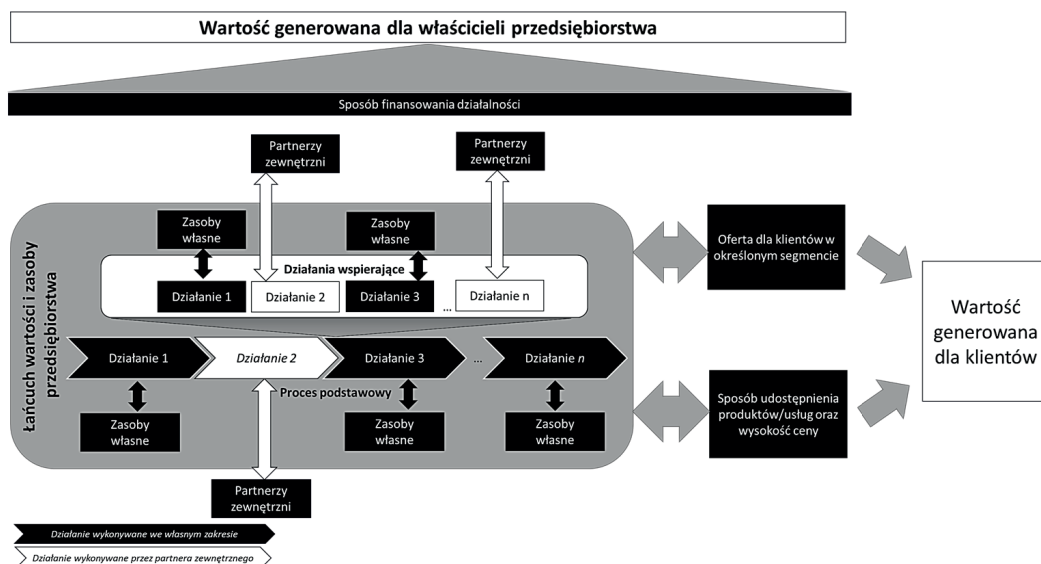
Wartość generowana dla właścicieli przedsiębiorstwa

Sposób finansowania działalności

Partnerzy zewnętrzni

Partnerzy zewnętrzni

Łańcuch wartości i zasoby przedsiębiorstwa

Zasoby własne

Zasoby własne

Działania wspierające

Działanie 1

Działanie 2

Działanie 3

...

Działanie n

Działanie 1

*Działanie 2*

Działanie 3

...

Działanie *n*

Proces podstawowy

Zasoby własne

Zasoby własne

Zasoby własne

Partnerzy zewnętrzni

Oferta dla klientów w określonym segmencie

Sposób udostępnienia produktów/usług oraz wysokość ceny

Wartość generowana dla klientów

*Działanie wykonywane we własnym zakresie*

*Działanie wykonywane przez partnera zewnętrznego*